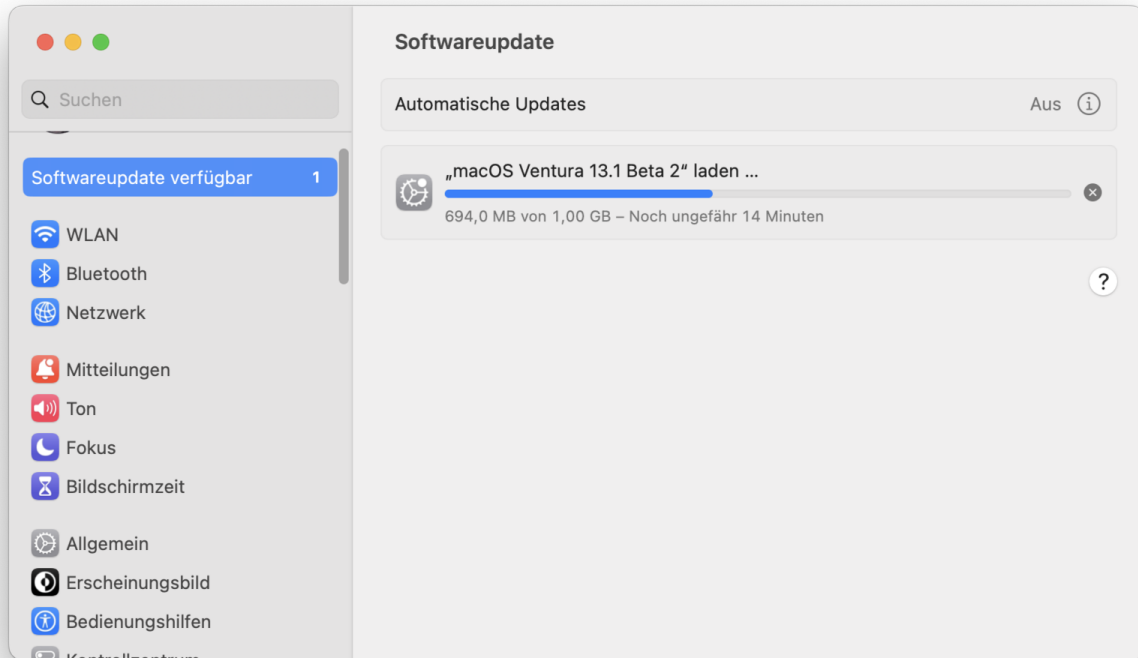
Suchen

Softwareupdate verfügbar 1

WLAN
Bluetooth
Netzwerk

Mitteilungen
Ton
Fokus
Bildschirmzeit

Allgemein
Erscheinungsbild
Bedienungshilfen
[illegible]

Softwareupdate

Automatische Updates Aus

„macOS Ventura 13.1 Beta 2“ laden ...
694,0 MB von 1,00 GB – Noch ungefähr 14 Minuten

?